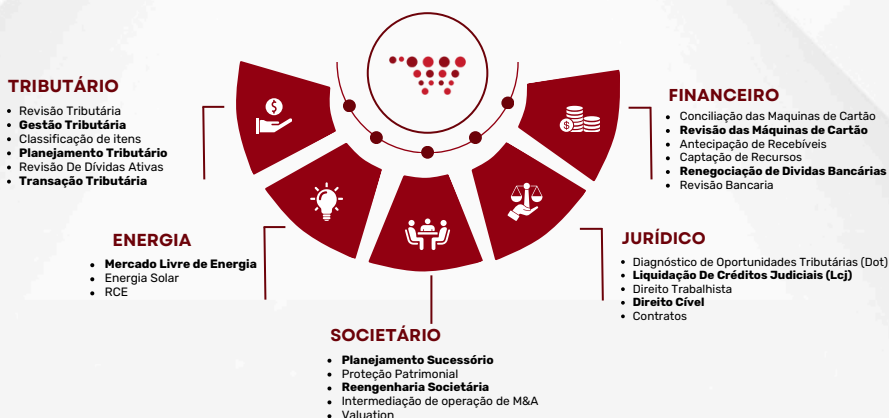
TRIBUTÁRIO

- Revisão Tributária
- **Gestão Tributária**
- Classificação de itens
- **Planejamento Tributário**
- Revisão De Dívidas Ativas
- **Transação Tributária**

FINANCEIRO

- Conciliação das Maquinas de Cartão
- **Revisão das Máquinas de Cartão**
- Antecipação de Recebíveis
- Captação de Recursos
- **Renegociação de Dívidas Bancárias**
- Revisão Bancaria

ENERGIA

- **Mercado Livre de Energia**
- Energia Solar
- RCE

JURÍDICO

- Diagnóstico de Oportunidades Tributárias (Dot)
- **Liquidação De Créditos Judiciais (Lcj)**
- Direito Trabalhista
- **Direito Cível**
- Contratos

SOCIETÁRIO

- **Planejamento Sucessório**
- Proteção Patrimonial
- **Reengenharia Societária**
- Intermediação de operação de M&A
- Valuation